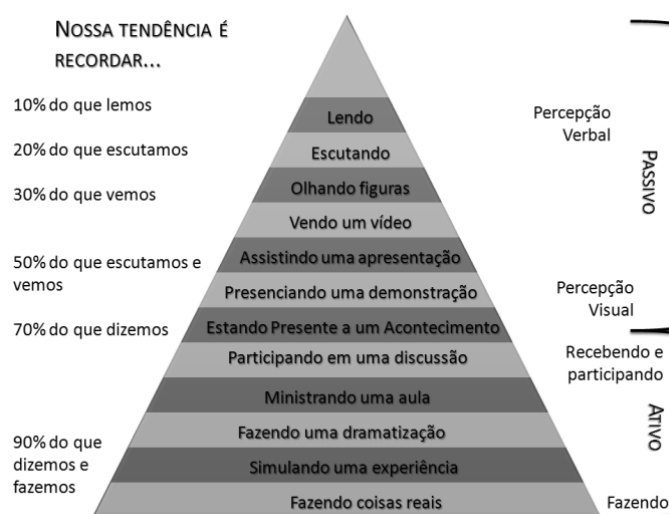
NOSSA TENDÊNCIA É RECORDAR...

10% do que lemos

20% do que escutamos

30% do que vemos

50% do que escutamos e vemos

70% do que dizemos

90% do que dizemos e fazemos

Lendo

Escutando

Olhando figuras

Vendo um vídeo

Assistindo uma apresentação

Presenciando uma demonstração

Estando Presente a um Acontecimento

Participando em uma discussão

Ministrando uma aula

Fazendo uma dramatização

Simulando uma experiência

Fazendo coisas reais

Percepção Verbal

PASSIVO

Percepção Visual

Recebendo e participando

ATIVO

Fazendo